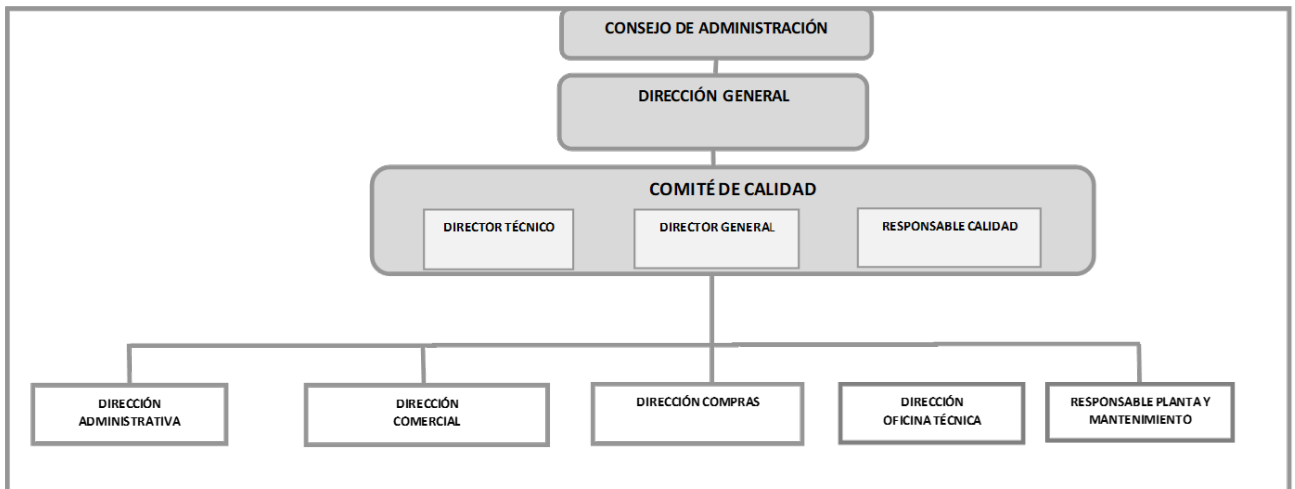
CONSEJO DE ADMINISTRACIÓN

DIRECCIÓN GENERAL

COMITÉ DE CALIDAD

DIRECTOR TÉCNICO

DIRECTOR GENERAL

RESPONSABLE CALIDAD

DIRECCIÓN ADMINISTRATIVA

DIRECCIÓN COMERCIAL

DIRECCIÓN COMPRAS

DIRECCIÓN OFICINA TÉCNICA

RESPONSABLE PLANTA Y MANTENIMIENTO